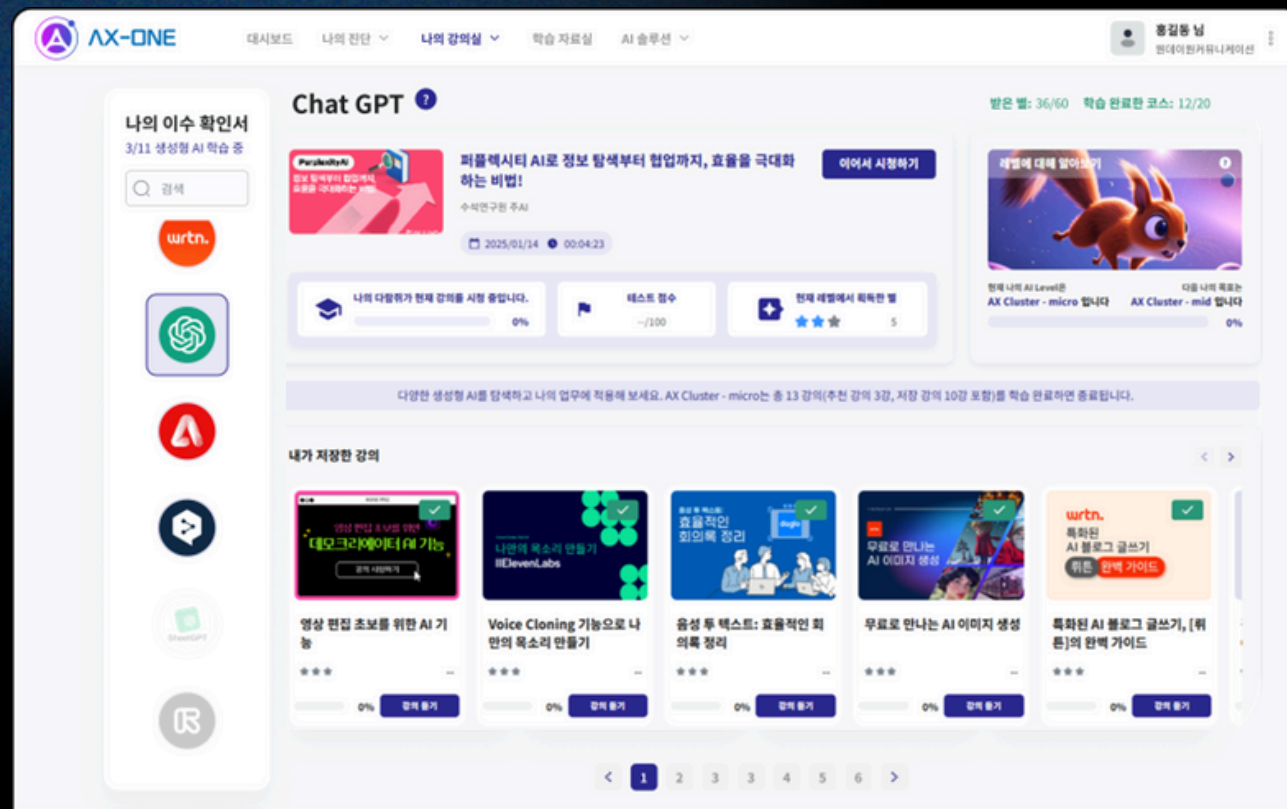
AX-ONE

대시보드 나의 진단 나의 강의실 학습 자료실 AI 솔루션

홍길동 님
원데이원커뮤니케이션

나의 이수 확인서
3/11 생성형 AI 학습 중

검색

wrtn.

SheetGPT

Chat GPT

받은 별: 36/60 학습 완료한 코스: 12/20

PerplexityAI

퍼플렉시티 AI로 정보 탐색부터 협업까지, 효율을 극대화하는 비법!

수석연구원 주AI

2025/01/14 00:04:23

이어서 시청하기

레벨에 대해 알아보기

현재 나의 AI Level은
AX Cluster - micro 입니다

다음 나의 목표는
AX Cluster - mid 입니다

0%

나의 다람쥐가 현재 강의를 시청 중입니다.

0%

테스트 점수
--/100

현재 레벨에서 획득한 별
5

다양한 생성형 AI를 탐색하고 나의 업무에 적용해 보세요. AX Cluster - micro는 총 13 강의(추천 강의 3강, 저장 강의 10강 포함)를 학습 완료하면 종료됩니다.

내가 저장한 강의

영상 편집 초보를 위한
데모크리에이터 AI 기능

나만의 목소리 만들기
ElevenLabs

효율적인 회의록 정리

무료로 만나는 AI 이미지 생성

wrtn.
특화된 AI 블로그 글쓰기
뤼튼 완벽 가이드

영상 편집 초보를 위한 AI 기능

Voice Cloning 기능으로 나만의 목소리 만들기

음성 투 텍스트: 효율적인 회의록 정리

무료로 만나는 AI 이미지 생성

특화된 AI 블로그 글쓰기, [뤼튼]의 완벽 가이드

0% 강의 듣기
0% 강의 듣기
0% 강의 듣기
0% 강의 듣기
0% 강의 듣기

1 2 3 3 4 5 6